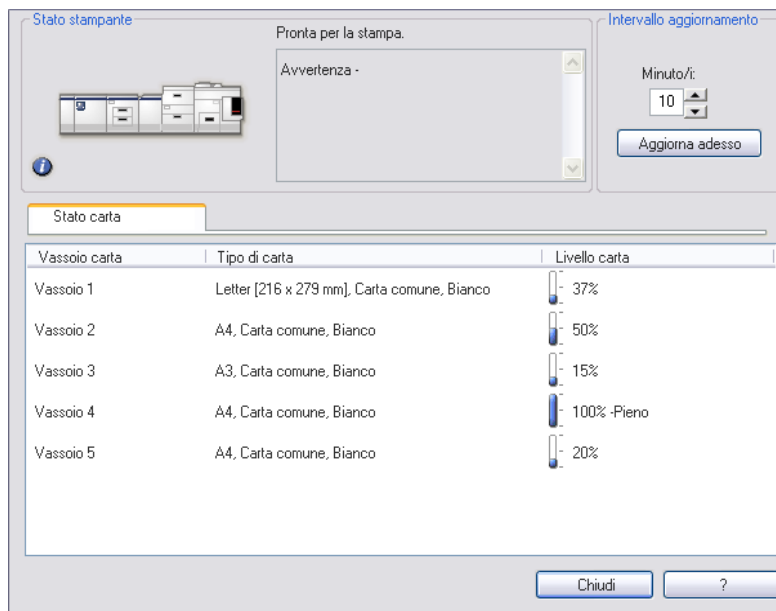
Stato stampante

Pronta per la stampa.

Avvertenza -

Intervallo aggiornamento

Minuto/i:

10

Aggiorna adesso

Stato carta

| Vassoio carta | Tipo di carta | Livello carta |
|---|---|---|
| Vassoio 1 | Letter [216 x 279 mm], Carta comune, Bianco | 37% |
| Vassoio 2 | A4, Carta comune, Bianco | 50% |
| Vassoio 3 | A3, Carta comune, Bianco | 15% |
| Vassoio 4 | A4, Carta comune, Bianco | 100% -Pieno |
| Vassoio 5 | A4, Carta comune, Bianco | 20% |

Chiudi

?